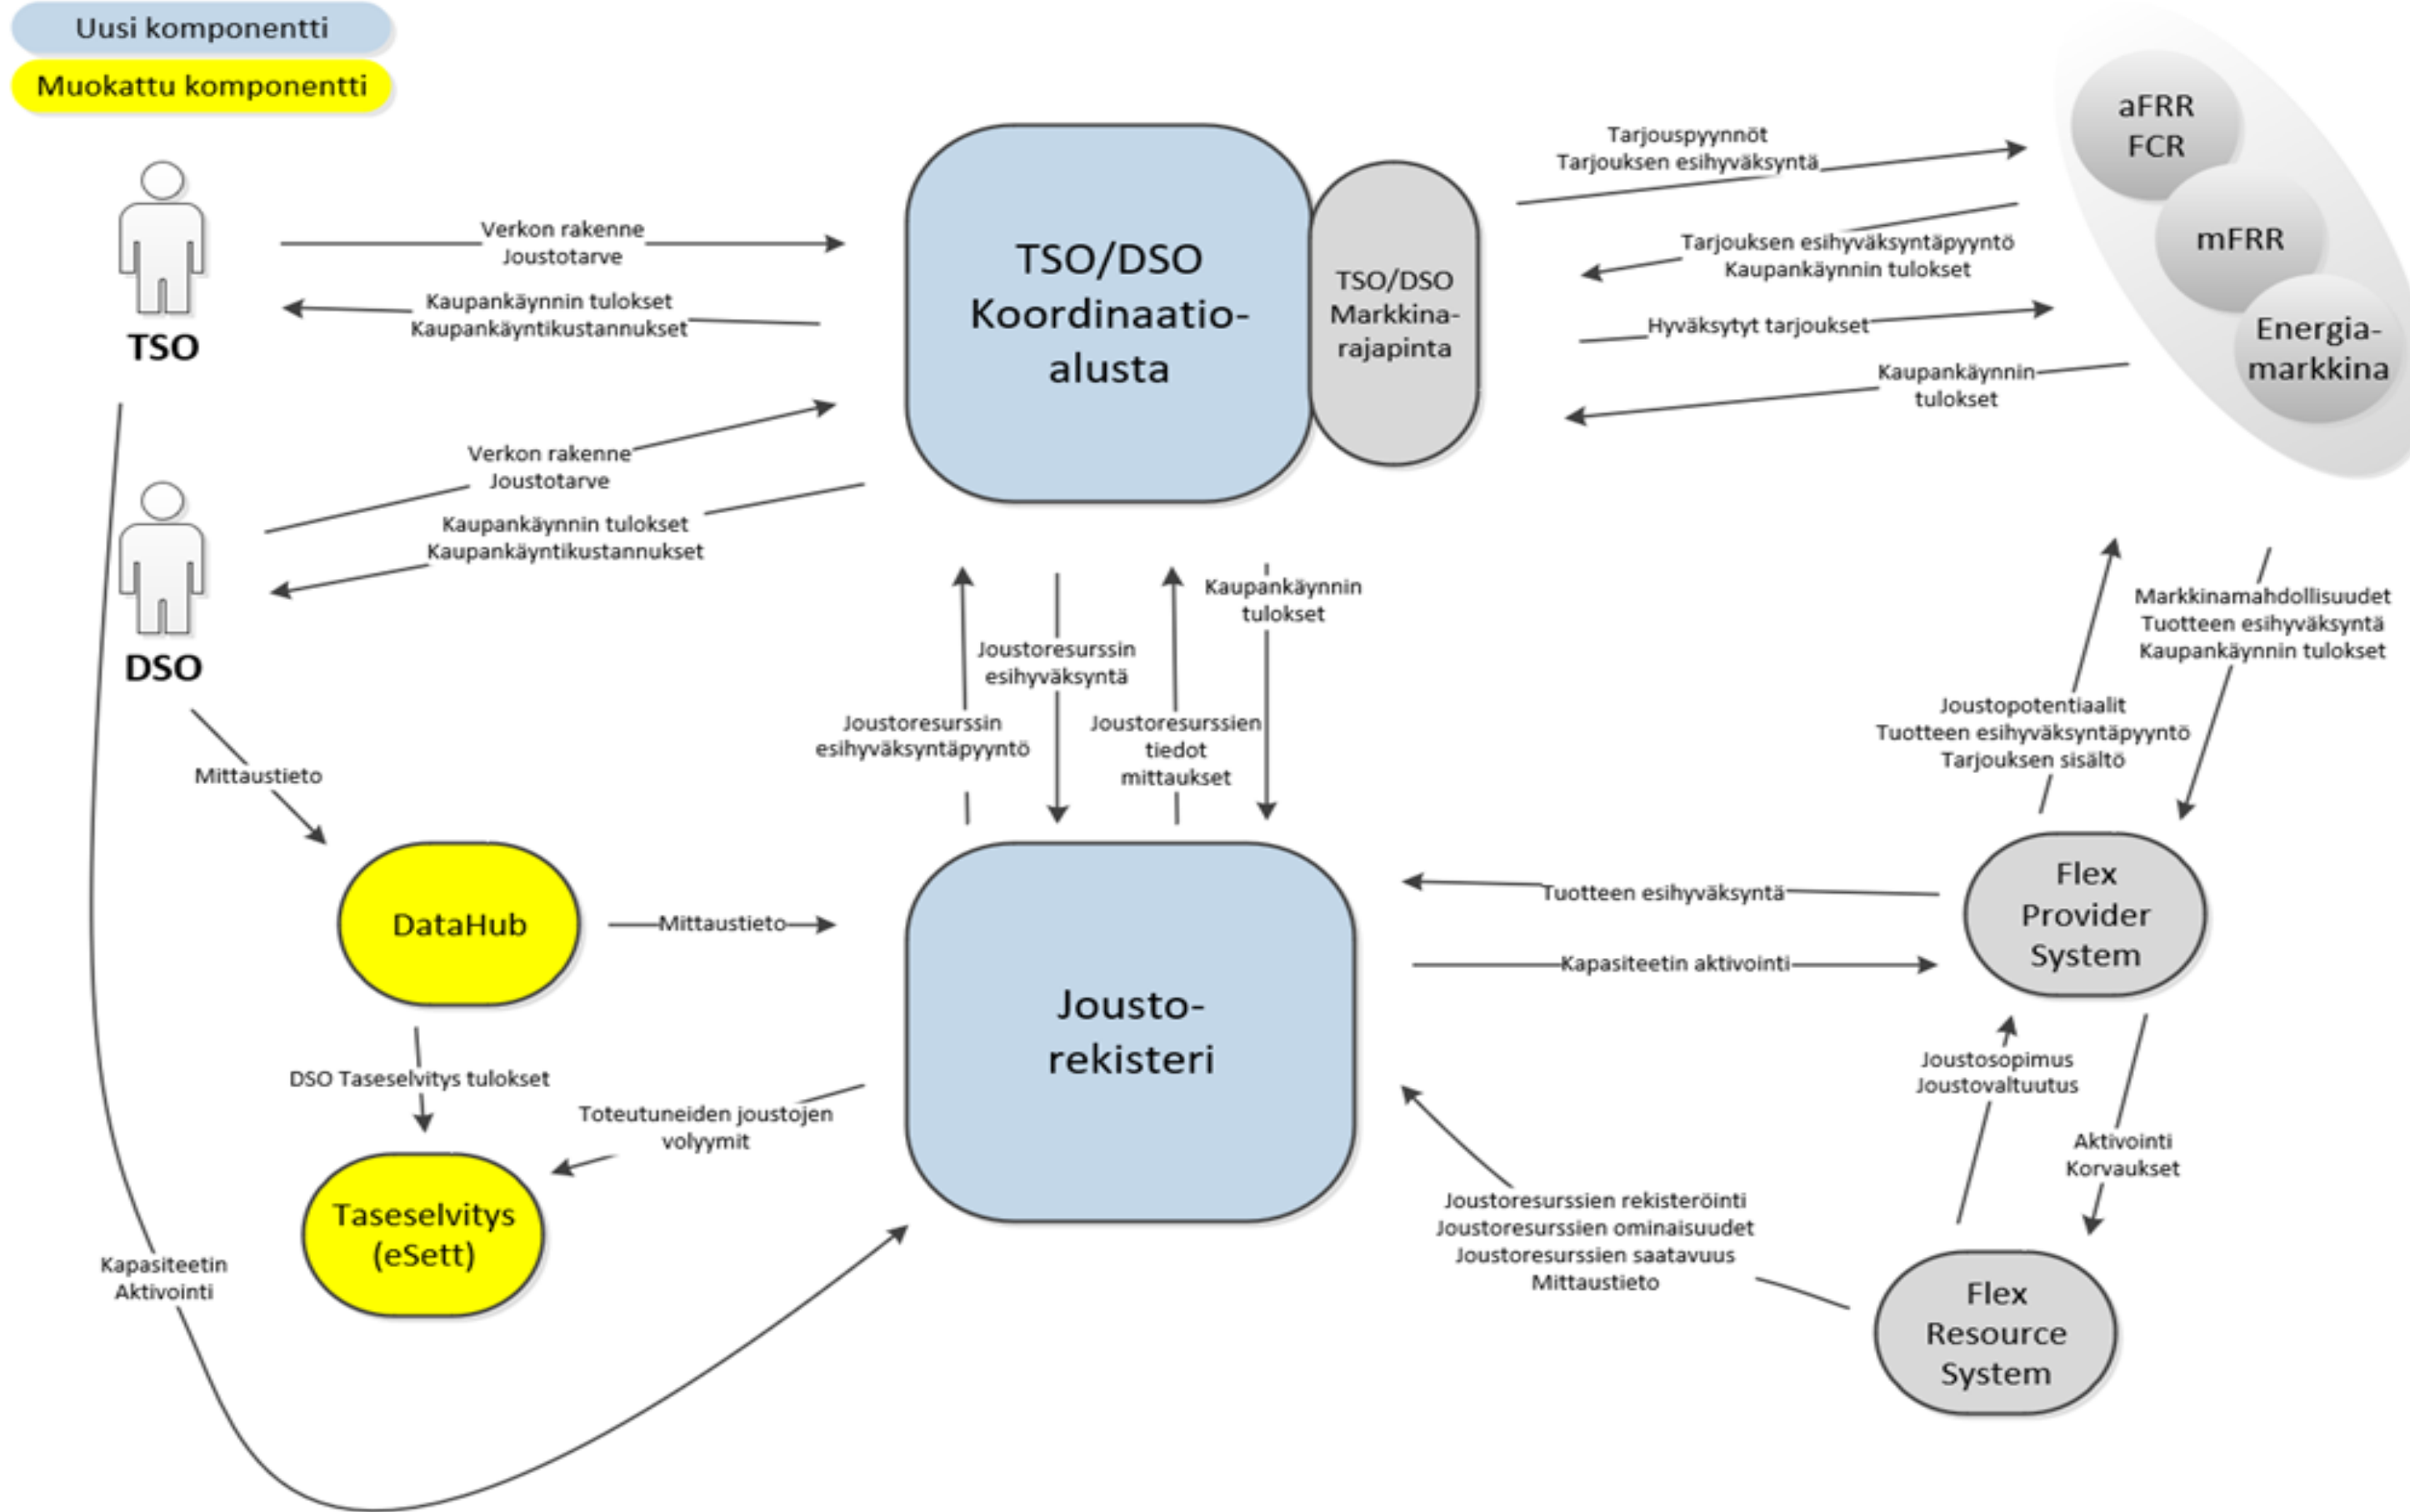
Uusi komponentti
Muokattu komponentti

TSO

Verkon rakenne
Joustotarve

Kaupankäynnin tulokset
Kaupankäyntikustannukset

TSO/DSO Koordinaatio-alusta

TSO/DSO Markkina-rajapinta

Tarjouspyynnöt
Tarjouksen esihyväksyntä

Tarjouksen esihyväksyntäpyyntö
Kaupankäynnin tulokset

Hyväksytyt tarjoukset

Kaupankäynnin tulokset

aFRR
FCR

mFRR

Energia-markkina

Verkon rakenne
Joustotarve

Kaupankäynnin tulokset
Kaupankäyntikustannukset

DSO

Mittaustieto

Joustoresurssin esihyväksyntäpyyntö

Joustoresurssin esihyväksyntä

Joustoresurssien tiedot mittaukset

Kaupankäynnin tulokset

Markkinamahdollisuudet
Tuotteen esihyväksyntä
Kaupankäynnin tulokset

Joustopotentiaalit
Tuotteen esihyväksyntäpyyntö
Tarjouksen sisältö

DataHub

Mittaustieto

Jousto-rekisteri

Tuotteen esihyväksyntä

Kapasiteetin aktivointi

Flex Provider System

DSO Taseselvitys tulokset

Toteutuneiden joustojen volyymit

Taseselvitys (eSett)

Joustosopimus
Joustovaltuutus

Aktivointi
Korvaukset

Joustoresurssien rekisteröinti
Joustoresurssien ominaisuudet
Joustoresurssien saatavuus
Mittaustieto

Flex Resource System

Kapasiteetin
Aktivointi